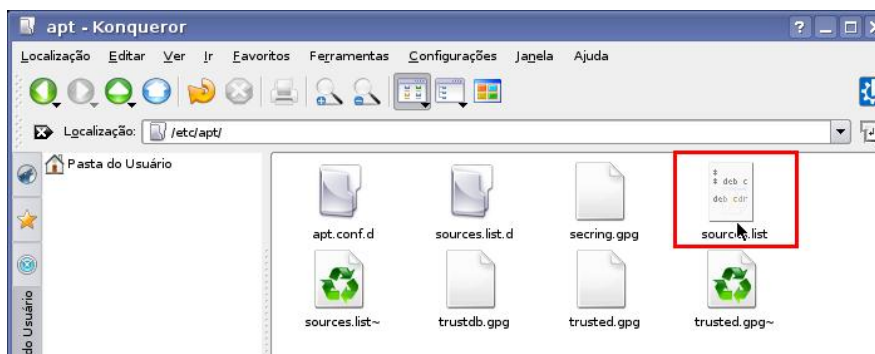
apt - Konqueror

Localização Editar Ver Ir Favoritos Ferramentas Configurações Janela Ajuda

Localização: /etc/apt/

Pasta do Usuário

do Usuário

apt.conf.d sources.list.d secring.gpg sources.list

$ $ deb c deb cdr

sources.list~ trustdb.gpg trusted.gpg trusted.gpg~